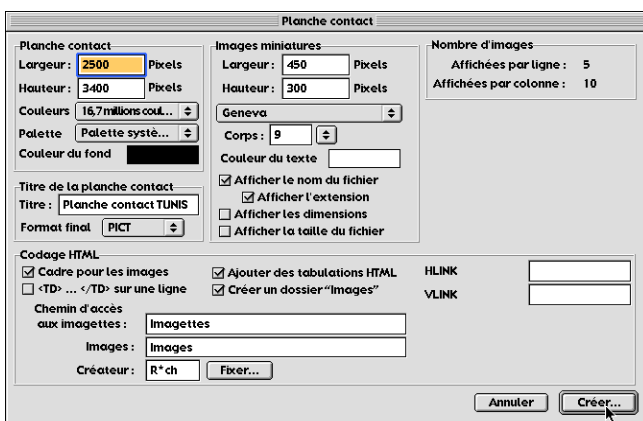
Planche contact

Planche contact
Largeur : 2500 Pixels
Hauteur : 3400 Pixels
Couleurs 16,7 millions coul...
Palette Palette systè...
Couleur du fond

Images miniatures
Largeur : 450 Pixels
Hauteur : 300 Pixels
Geneva
Corps : 9
Couleur du texte
☑ Afficher le nom du fichier
☑ Afficher l'extension
☐ Afficher les dimensions
☐ Afficher la taille du fichier

Nombre d'images
Affichées par ligne : 5
Affichées par colonne : 10

Titre de la planche contact
Titre : Planche contact TUNIS
Format final PICT

Codage HTML
☑ Cadre pour les images
☐ <TD> ... </TD> sur une ligne
☑ Ajouter des tabulations HTML
☑ Créer un dossier "Images"
HLINK
VLINK
Chemin d'accès aux imagettes : Imagettes
Images : Images
Créateur : R*ch Fixer...

Annuler Créer...